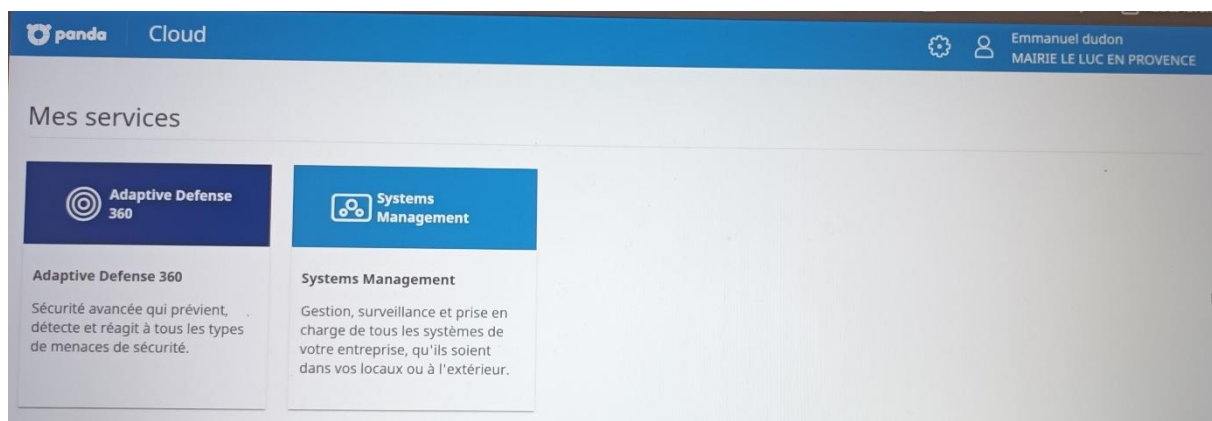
panda Cloud

Emmanuel dudon
MAIRIE LE LUC EN PROVENCE

Mes services

Adaptive Defense 360

Adaptive Defense 360

Sécurité avancée qui prévient, détecte et réagit à tous les types de menaces de sécurité.

Systems Management

Systems Management

Gestion, surveillance et prise en charge de tous les systèmes de votre entreprise, qu'ils soient dans vos locaux ou à l'extérieur.